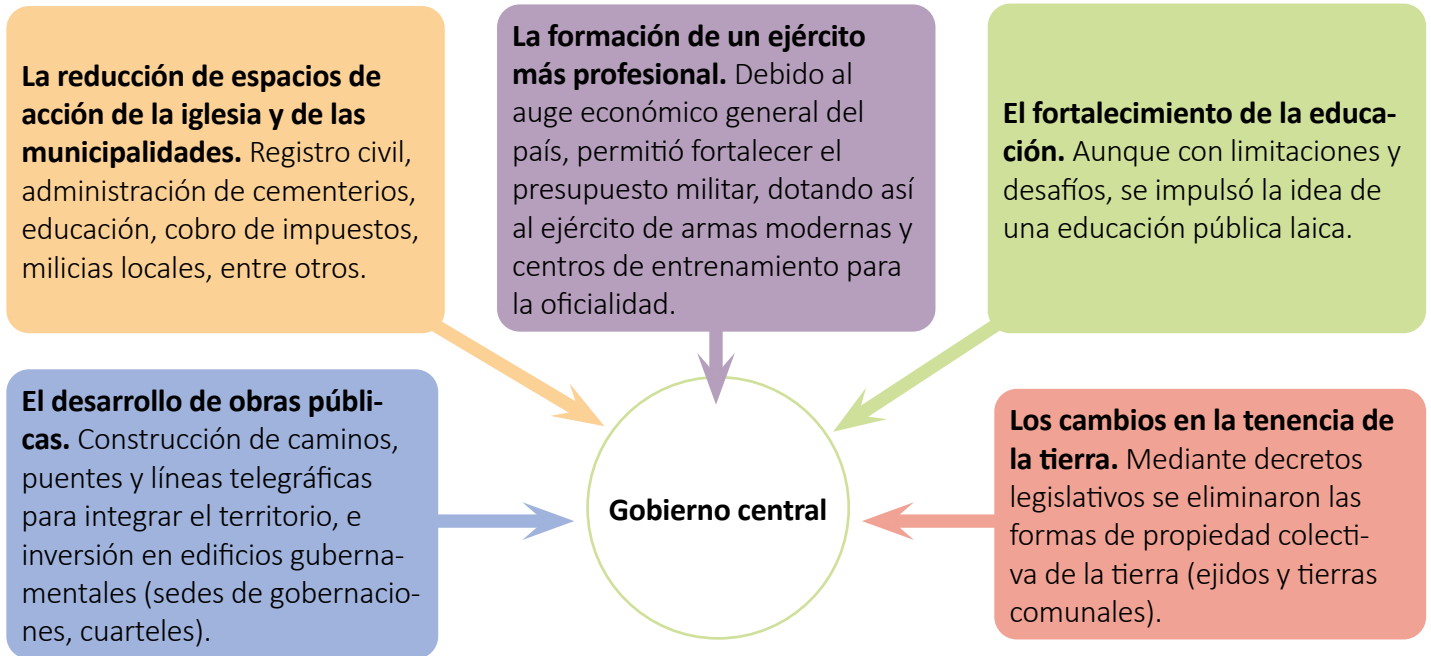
**La reducción de espacios de acción de la iglesia y de las municipalidades.** Registro civil, administración de cementerios, educación, cobro de impuestos, milicias locales, entre otros.

**La formación de un ejército más profesional.** Debido al auge económico general del país, permitió fortalecer el presupuesto militar, dotando así al ejército de armas modernas y centros de entrenamiento para la oficialidad.

**El fortalecimiento de la educación.** Aunque con limitaciones y desafíos, se impulsó la idea de una educación pública laica.

**El desarrollo de obras públicas.** Construcción de caminos, puentes y líneas telegráficas para integrar el territorio, e inversión en edificios gubernamentales (sedes de gobernaciones, cuarteles).

**Gobierno central**

**Los cambios en la tenencia de la tierra.** Mediante decretos legislativos se eliminaron las formas de propiedad colectiva de la tierra (ejidos y tierras comunales).